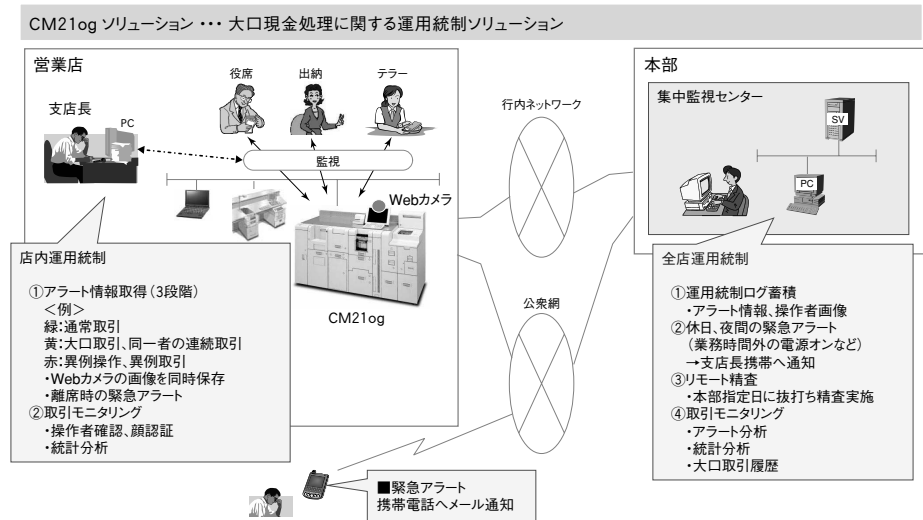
CM21og ソリューション ･･･ 大口現金処理に関する運用統制ソリューション

営業店

役席
出納
テラー

支店長
PC

監視

Webカメラ

CM21og

店内運用統制
①アラート情報取得（3段階）
＜例＞
緑：通常取引
黄：大口取引、同一者の連続取引
赤：異例操作、異例取引
・Webカメラの画像を同時保存
・離席時の緊急アラート
②取引モニタリング
・操作者確認、顔認証
・統計分析

行内ネットワーク

公衆網

■緊急アラート
携帯電話へメール通知

本部

集中監視センター

SV

PC

全店運用統制
①運用統制ログ蓄積
・アラート情報、操作者画像
②休日、夜間の緊急アラート
（業務時間外の電源オンなど）
→支店長携帯へ通知
③リモート精査
・本部指定日に抜打ち精査実施
④取引モニタリング
・アラート分析
・統計分析
・大口取引履歴